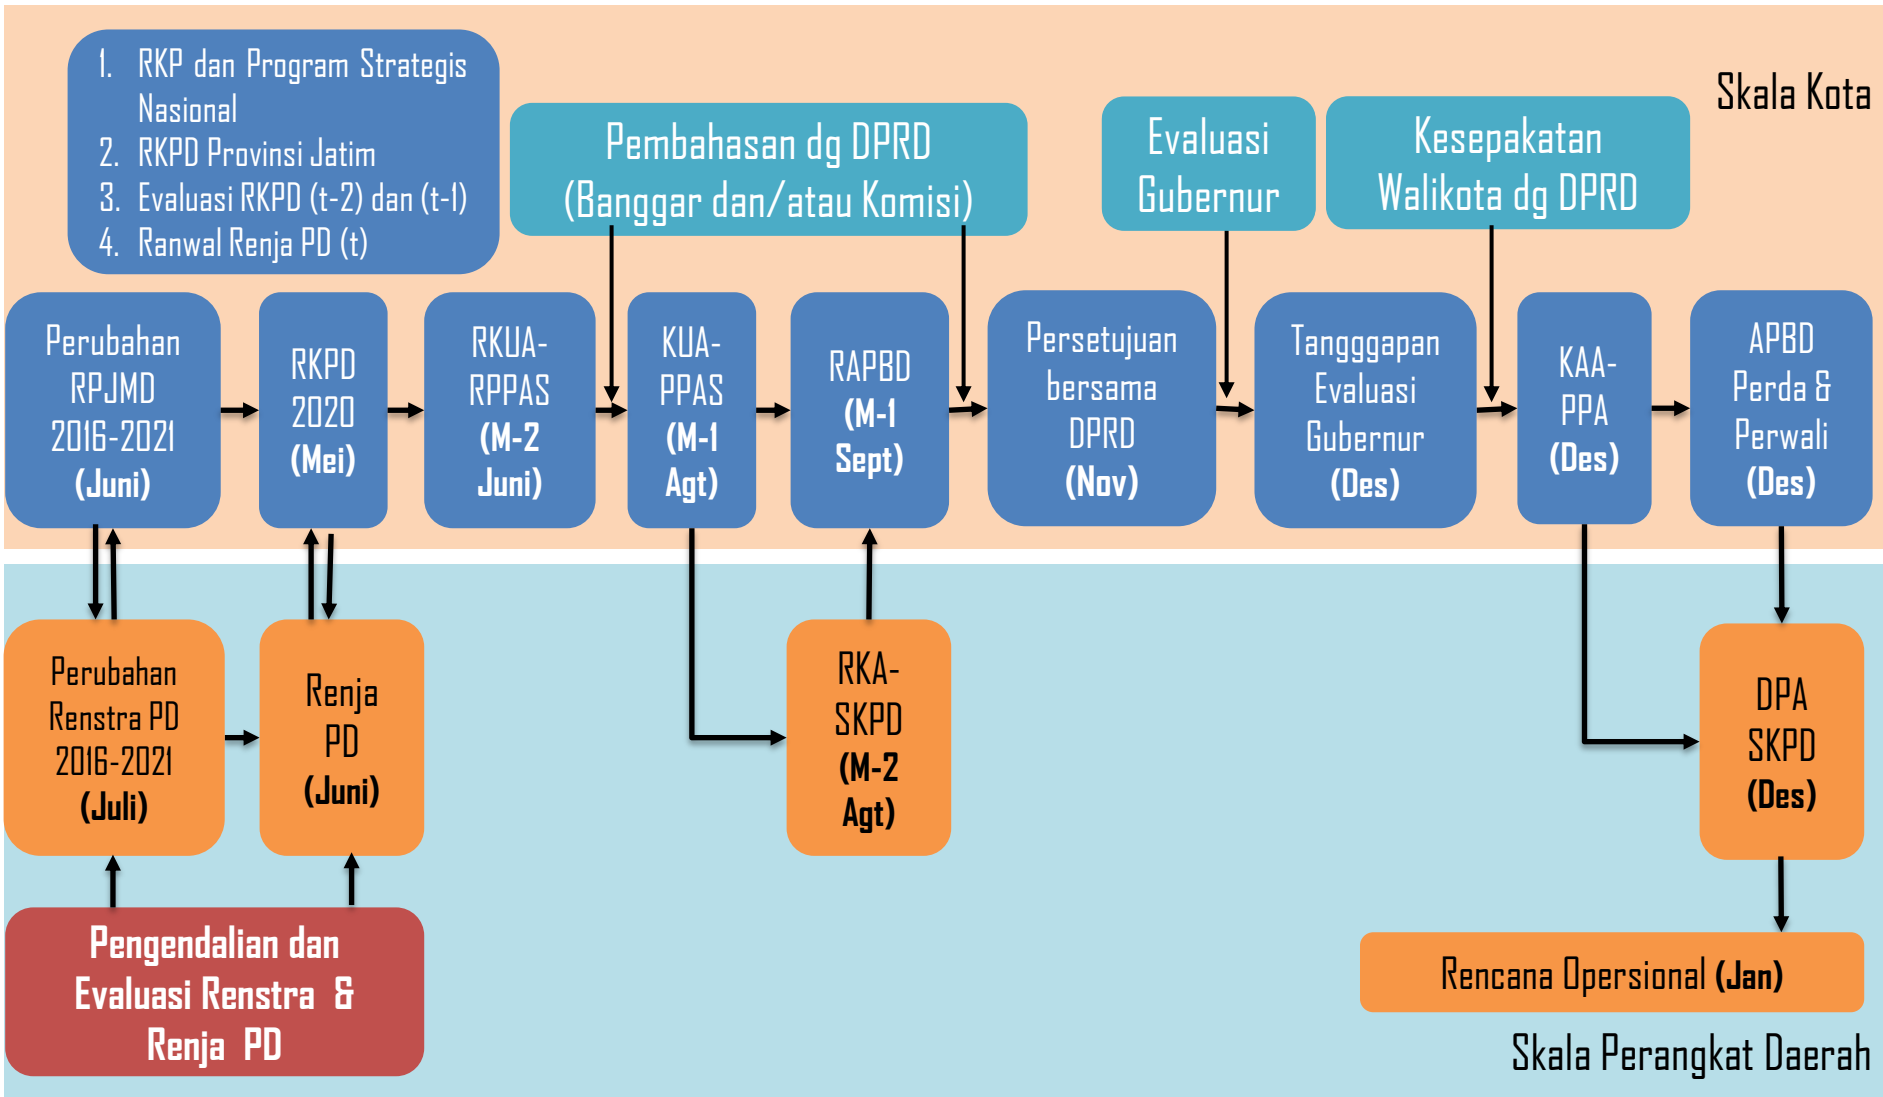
1. RKP dan Program Strategis Nasional
2. RKPD Provinsi Jatim
3. Evaluasi RKPD (t-2) dan (t-1)
4. Ranwal Renja PD (t)

Pembahasan dg DPRD (Banggar dan/atau Komisi)

Evaluasi Gubernur

Kesepakatan Walikota dg DPRD

Skala Kota

Perubahan RPJMD 2016-2021 (Juni)

RKPD 2020 (Mei)

RKUA-RPPAS (M-2 Juni)

KUA-PPAS (M-1 Agt)

RAPBD (M-1 Sept)

Persetujuan bersama DPRD (Nov)

Tangggapan Evaluasi Gubernur (Des)

KAA-PPA (Des)

APBD Perda & Perwali (Des)

Perubahan Renstra PD 2016-2021 (Juli)

Renja PD (Juni)

RKA-SKPD (M-2 Agt)

DPA SKPD (Des)

Pengendalian dan Evaluasi Renstra & Renja PD

Rencana Opersional (Jan)

Skala Perangkat Daerah